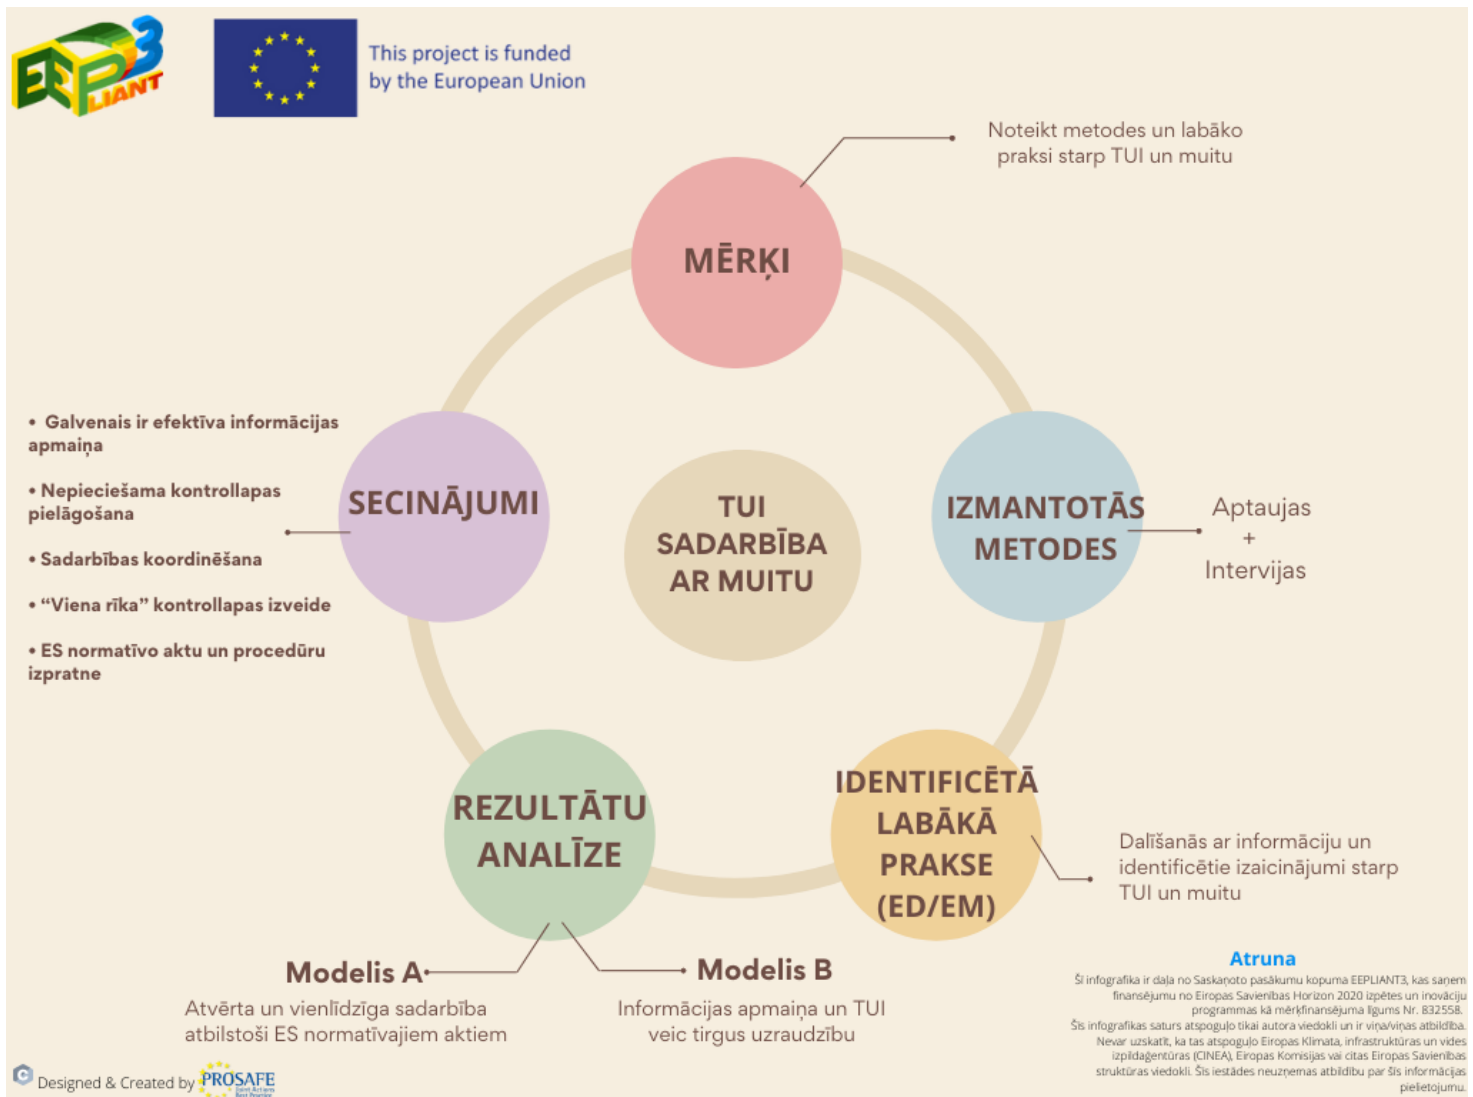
EEPLIANT3

This project is funded by the European Union

Noteikt metodes un labāko praksi starp TUI un muitu

MĒRĶI

• Galvenais ir efektīva informācijas apmaiņa

• Nepieciešama kontrollapas pielāgošana

• Sadarbības koordinēšana

• "Viena rīka" kontrollapas izveide

• ES normatīvo aktu un procedūru izpratne

SECINĀJUMI

TUI SADARBĪBA AR MUITU

IZMANTOTĀS METODES

Aptaujas + Intervijas

REZULTĀTU ANALĪZE

IDENTIFICĒTĀ LABĀKĀ PRAKSE (ED/EM)

Dalīšanās ar informāciju un identificētie izaicinājumi starp TUI un muitu

Modelis A

Atvērta un vienlīdzīga sadarbība atbilstoši ES normatīvajiem aktiem

Modelis B

Informācijas apmaiņa un TUI veic tirgus uzraudzību

Atruna

Šī infografika ir daļa no Saskaņoto pasākumu kopuma EEPLIANT3, kas saņem finansējumu no Eiropas Savienības Horizon 2020 izpētes un inovāciju programmas kā mērķfinansējuma līgums Nr. 832558.
Šīs infografikas saturs atspoguļo tikai autora viedokli un ir viņa/viņas atbildība. Nevar uzskatīt, ka tas atspoguļo Eiropas Klimata, infrastruktūras un vides izpildaģentūras (CINEA), Eiropas Komisijas vai citas Eiropas Savienības struktūras viedokli. Šīs iestādes neuzņemas atbildību par šīs informācijas pielietojumu.

Designed & Created by PROSAFE